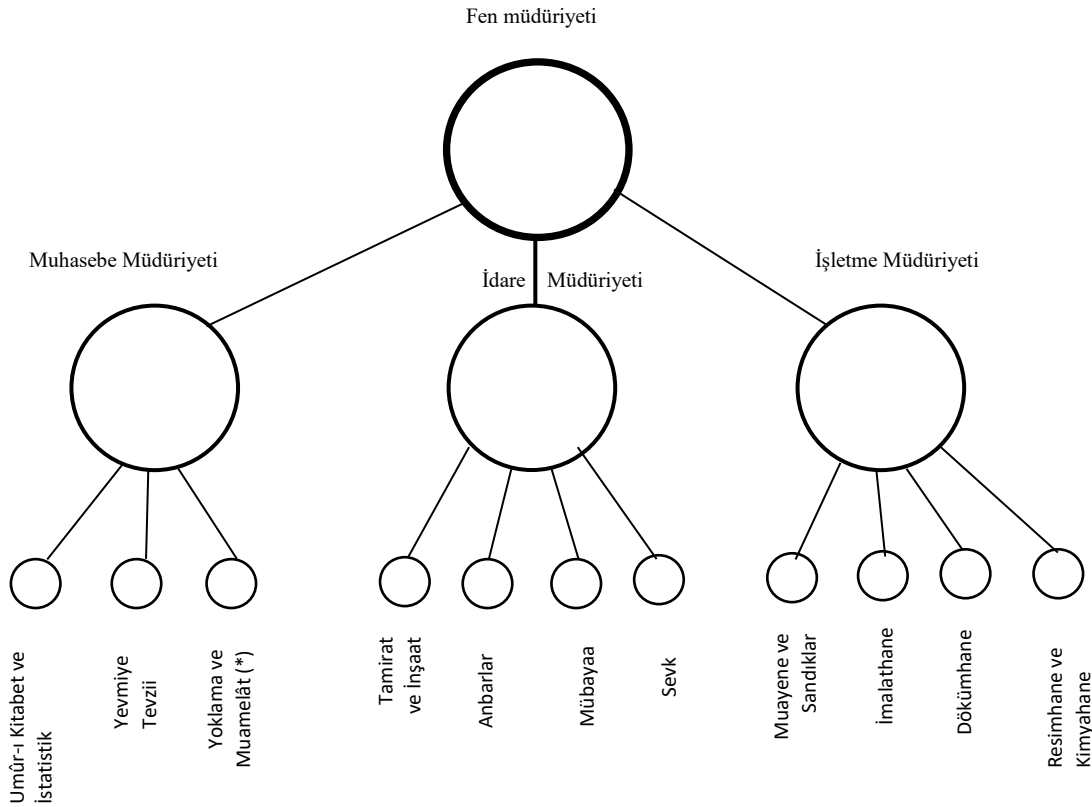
Fen müdüriyeti

Muhasebe Müdüriyeti

İdare Müdüriyeti

İşletme Müdüriyeti

Umûr-ı Kitabet ve İstatistik

Yevmiye Tevzii

Yoklama ve Muamelât (*)

Tamirat ve İnşaat

Anbarlar

Mübayaa

Sevk

Muayene ve Sandıklar

İmalathane

Dökümhane

Resimhane ve Kimyahane